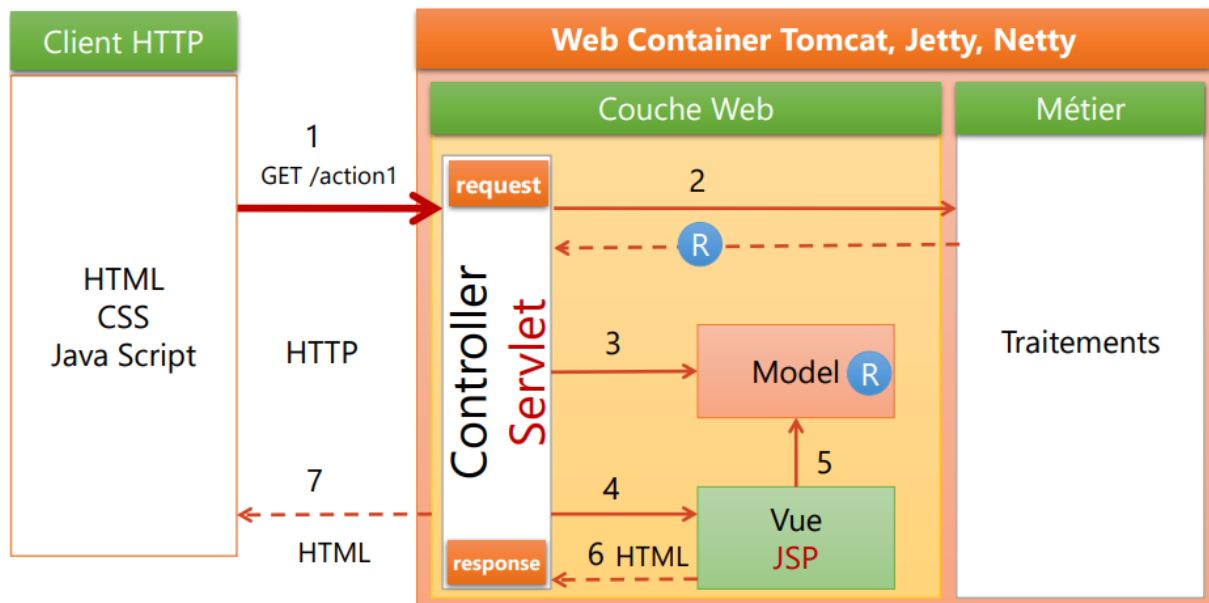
Client HTTP

Web Container Tomcat, Jetty, Netty

Couche Web

Métier

HTML
CSS
Java Script

1
GET /action1

HTTP

7

HTML

request

Controller
Servlet

response

2

R

3

Model R

4

5

Vue
JSP

6 HTML

Traitements